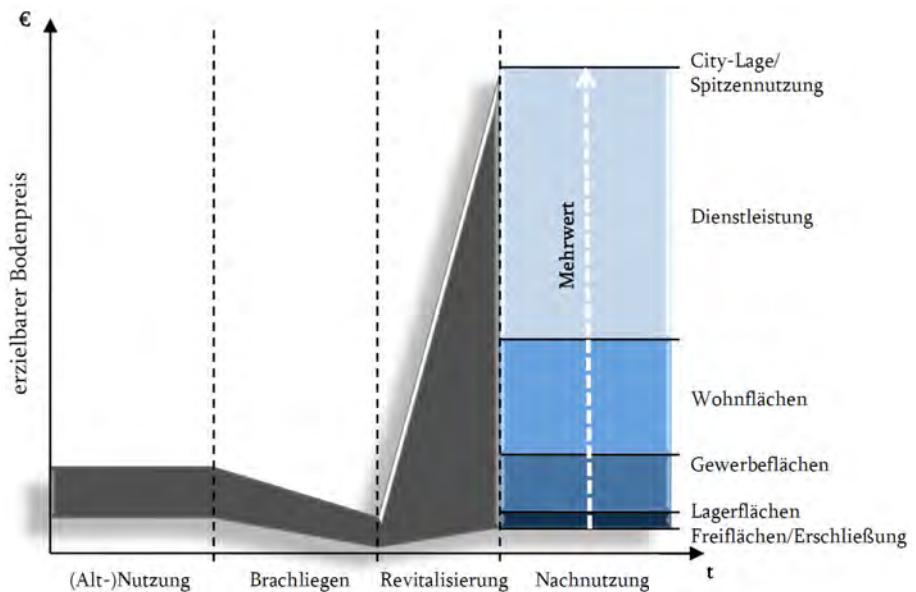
€

erzielbarer Bodenpreis

Mehrwert

City-Lage/
Spitzennutzung

Dienstleistung

Wohnflächen

Gewerbeflächen

Lagerflächen
Freiflächen/Erschließung

(Alt-)Nutzung

Brachliegen

Revitalisierung

Nachnutzung

t